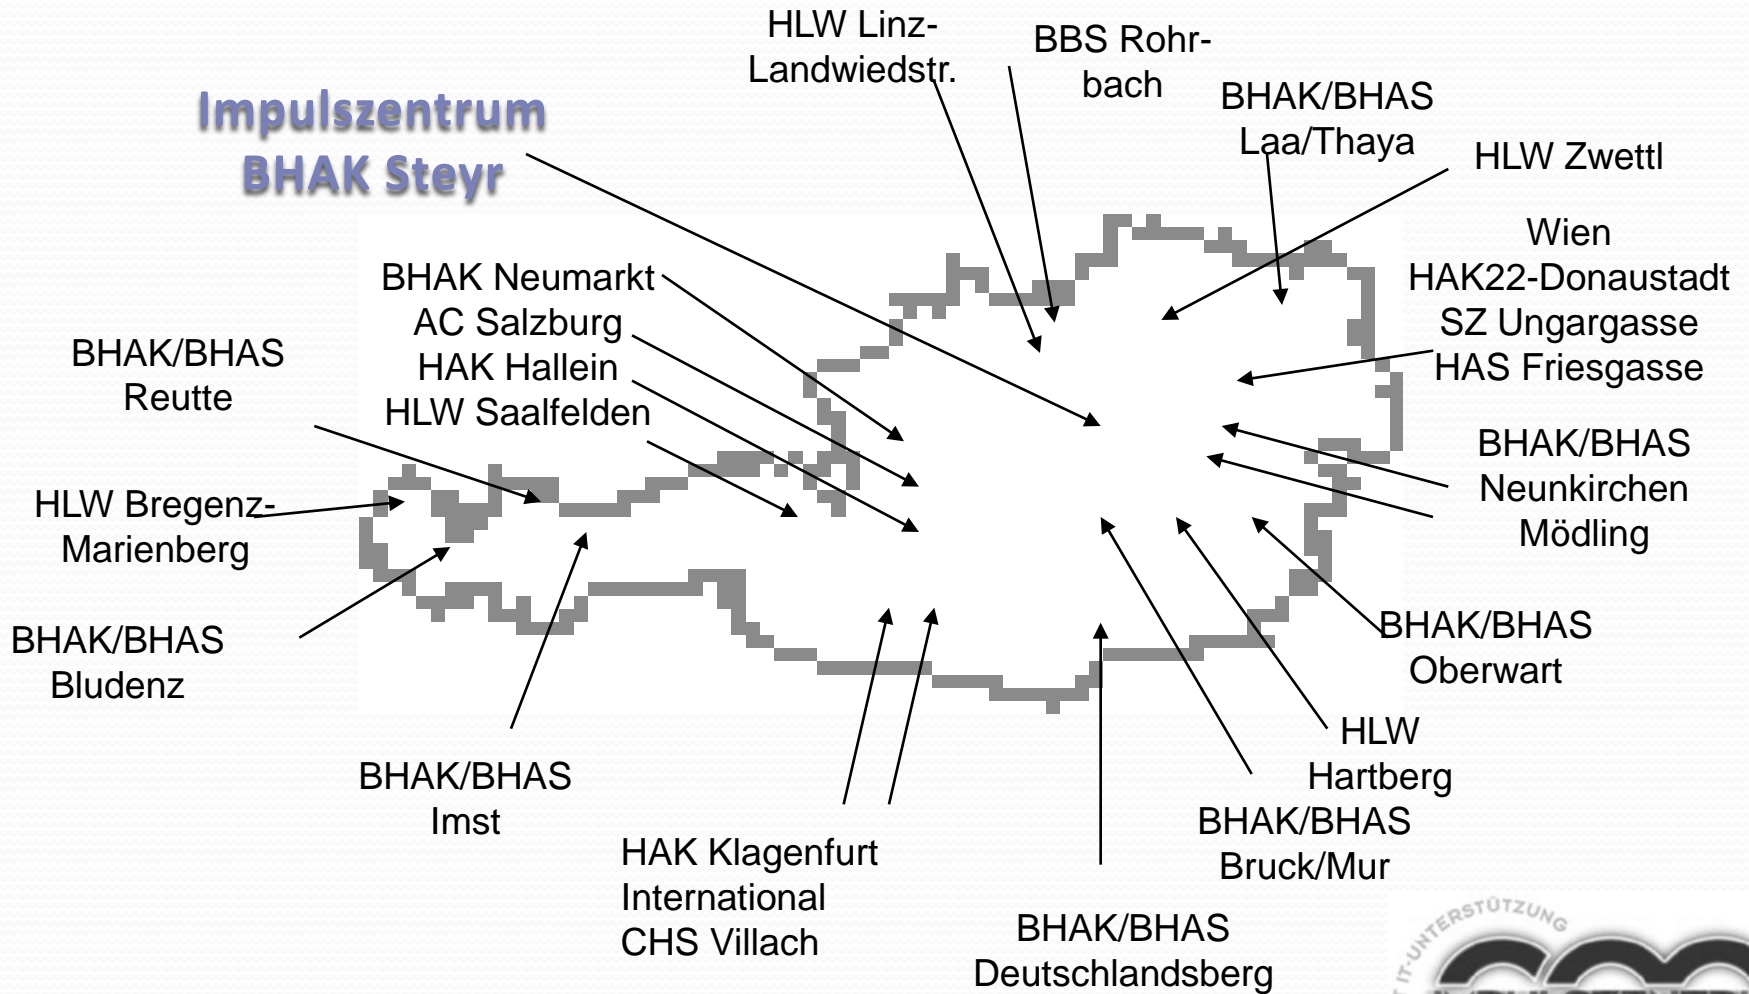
Impulszentrum BHAK Steyr

HLW Linz-Landwiedstr.

BBS Rohrbach

BHAK/BHAS Laa/Thaya

HLW Zwettl

Wien
HAK22-Donaustadt
SZ Ungargasse
HAS Friesgasse

BHAK Neumarkt
AC Salzburg
HAK Hallein
HLW Saalfelden

BHAK/BHAS Reutte

HLW Bregenz-Marienberg

BHAK/BHAS Bludenz

BHAK/BHAS Neunkirchen
Mödling

BHAK/BHAS Oberwart

HLW Hartberg

BHAK/BHAS Bruck/Mur

BHAK/BHAS Deutschlandsberg

HAK Klagenfurt
International
CHS Villach

BHAK/BHAS Imst

IT-UNTERSTÜTZUNG